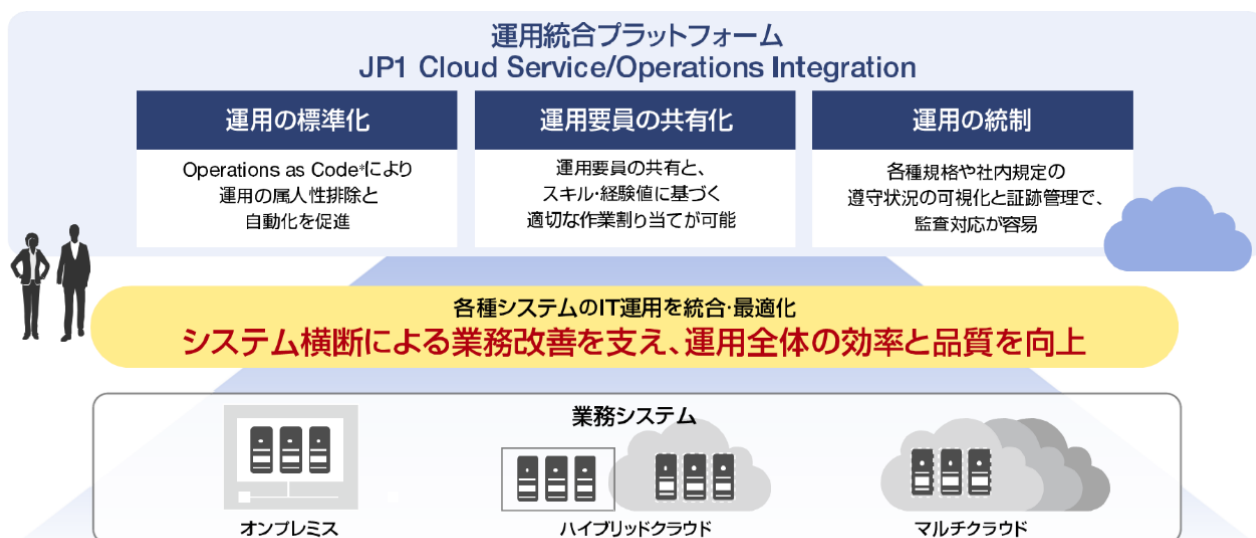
運用統合プラットフォーム
JP1 Cloud Service/Operations Integration

運用の標準化

Operations as Code*により
運用の属人性排除と
自動化を促進

運用要員の共有化

運用要員の共有と、
スキル･経験値に基づく
適切な作業割り当てが可能

運用の統制

各種規格や社内規定の
遵守状況の可視化と証跡管理で、
監査対応が容易

各種システムのIT運用を統合･最適化
システム横断による業務改善を支え、運用全体の効率と品質を向上

業務システム

オンプレミス

ハイブリッドクラウド

マルチクラウド